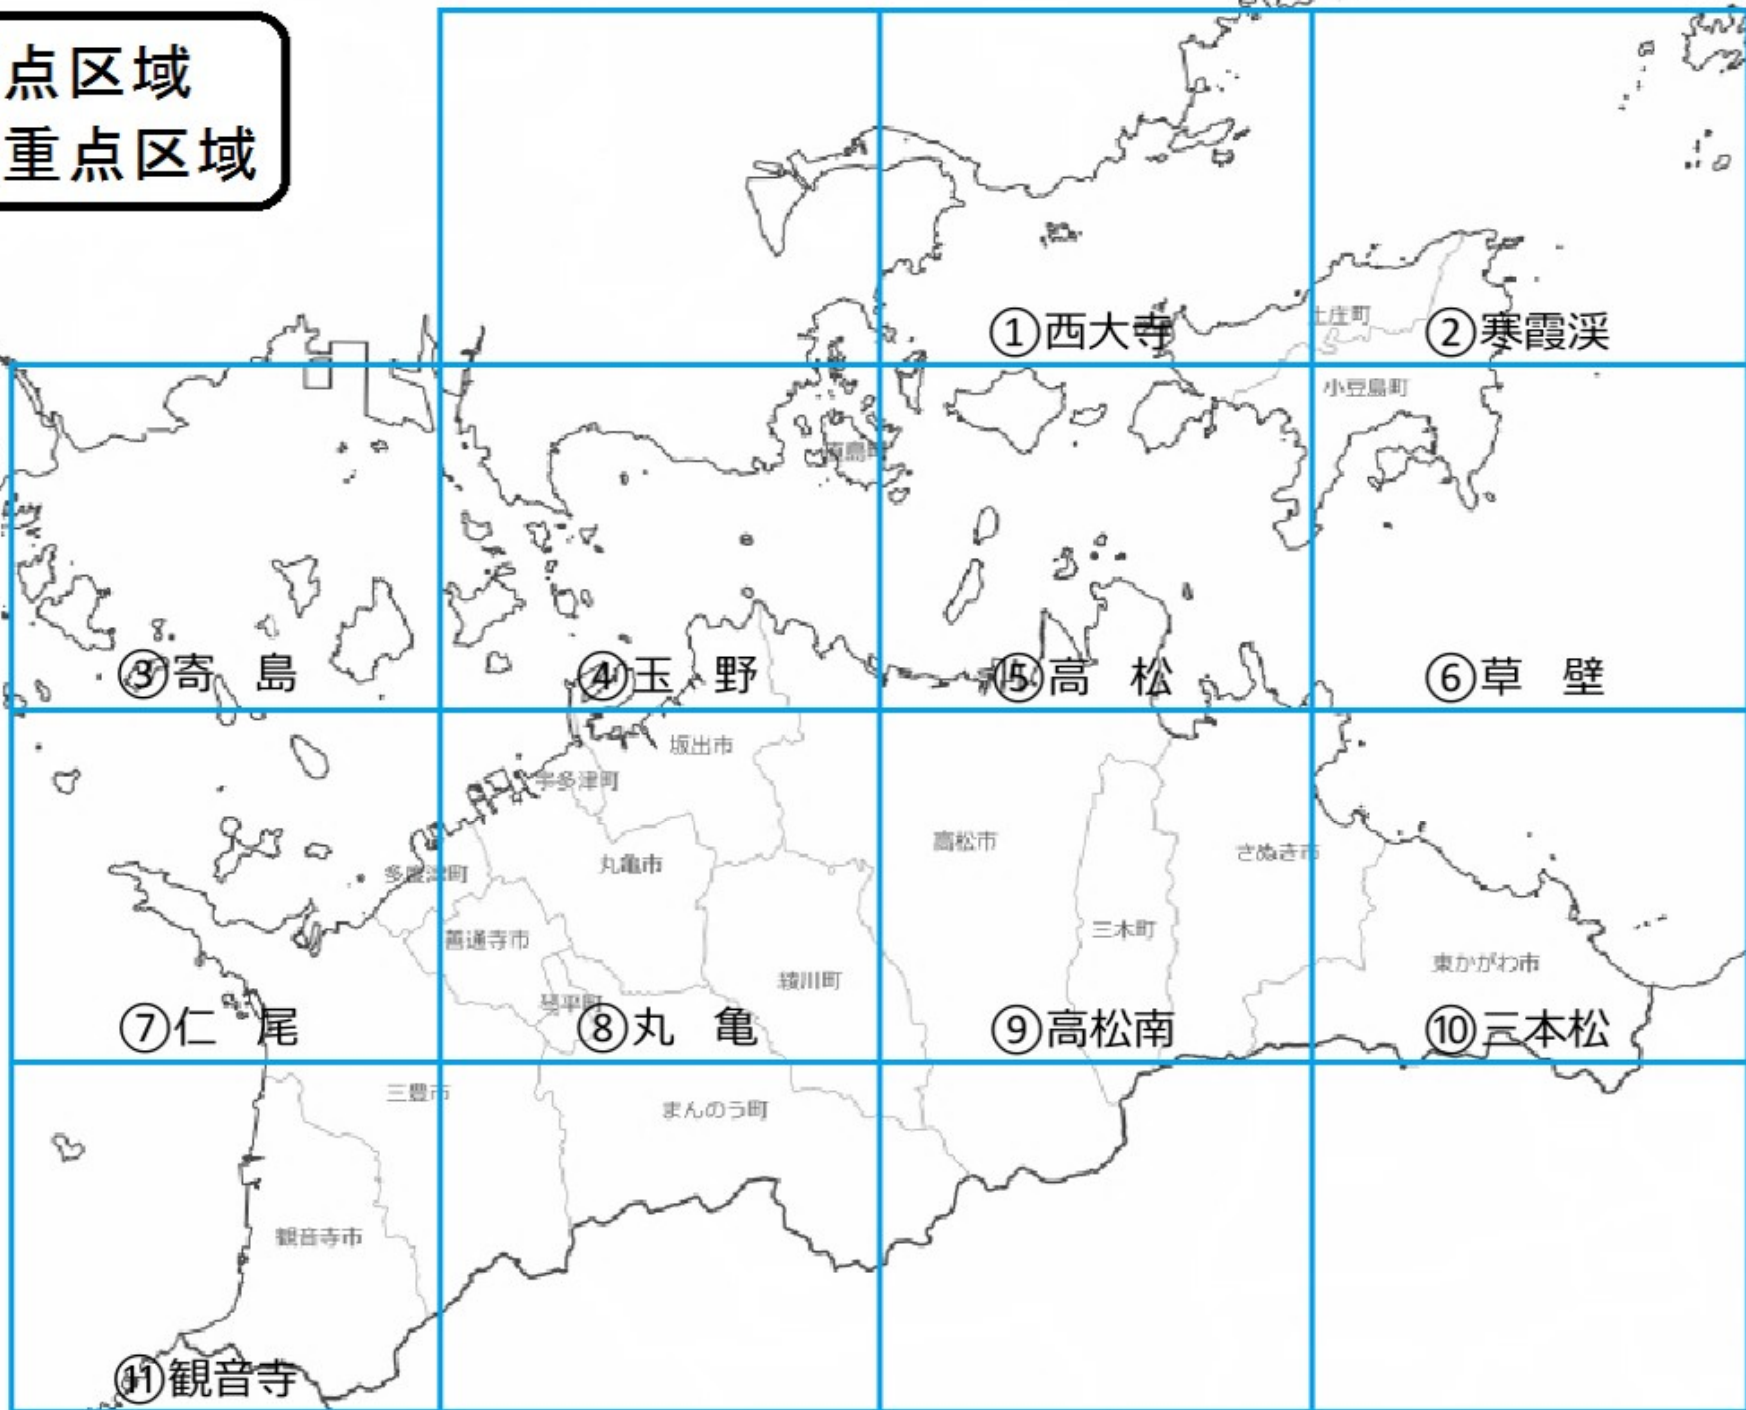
点区域
重点区域

①西大寺 土庄町 ②寒霞渓
小豆島町
直島町
③寄　島 ④玉　野 ⑤高　松 ⑥草　壁
坂出市
宇多津町
多度津町 丸亀市 高松市 さぬき市
善通寺市 三木町
綾川町 東かがわ市
琴平町
⑦仁　尾 ⑧丸　亀 ⑨高松南 ⑩三本松
三豊市
まんのう町
観音寺市
⑪観音寺